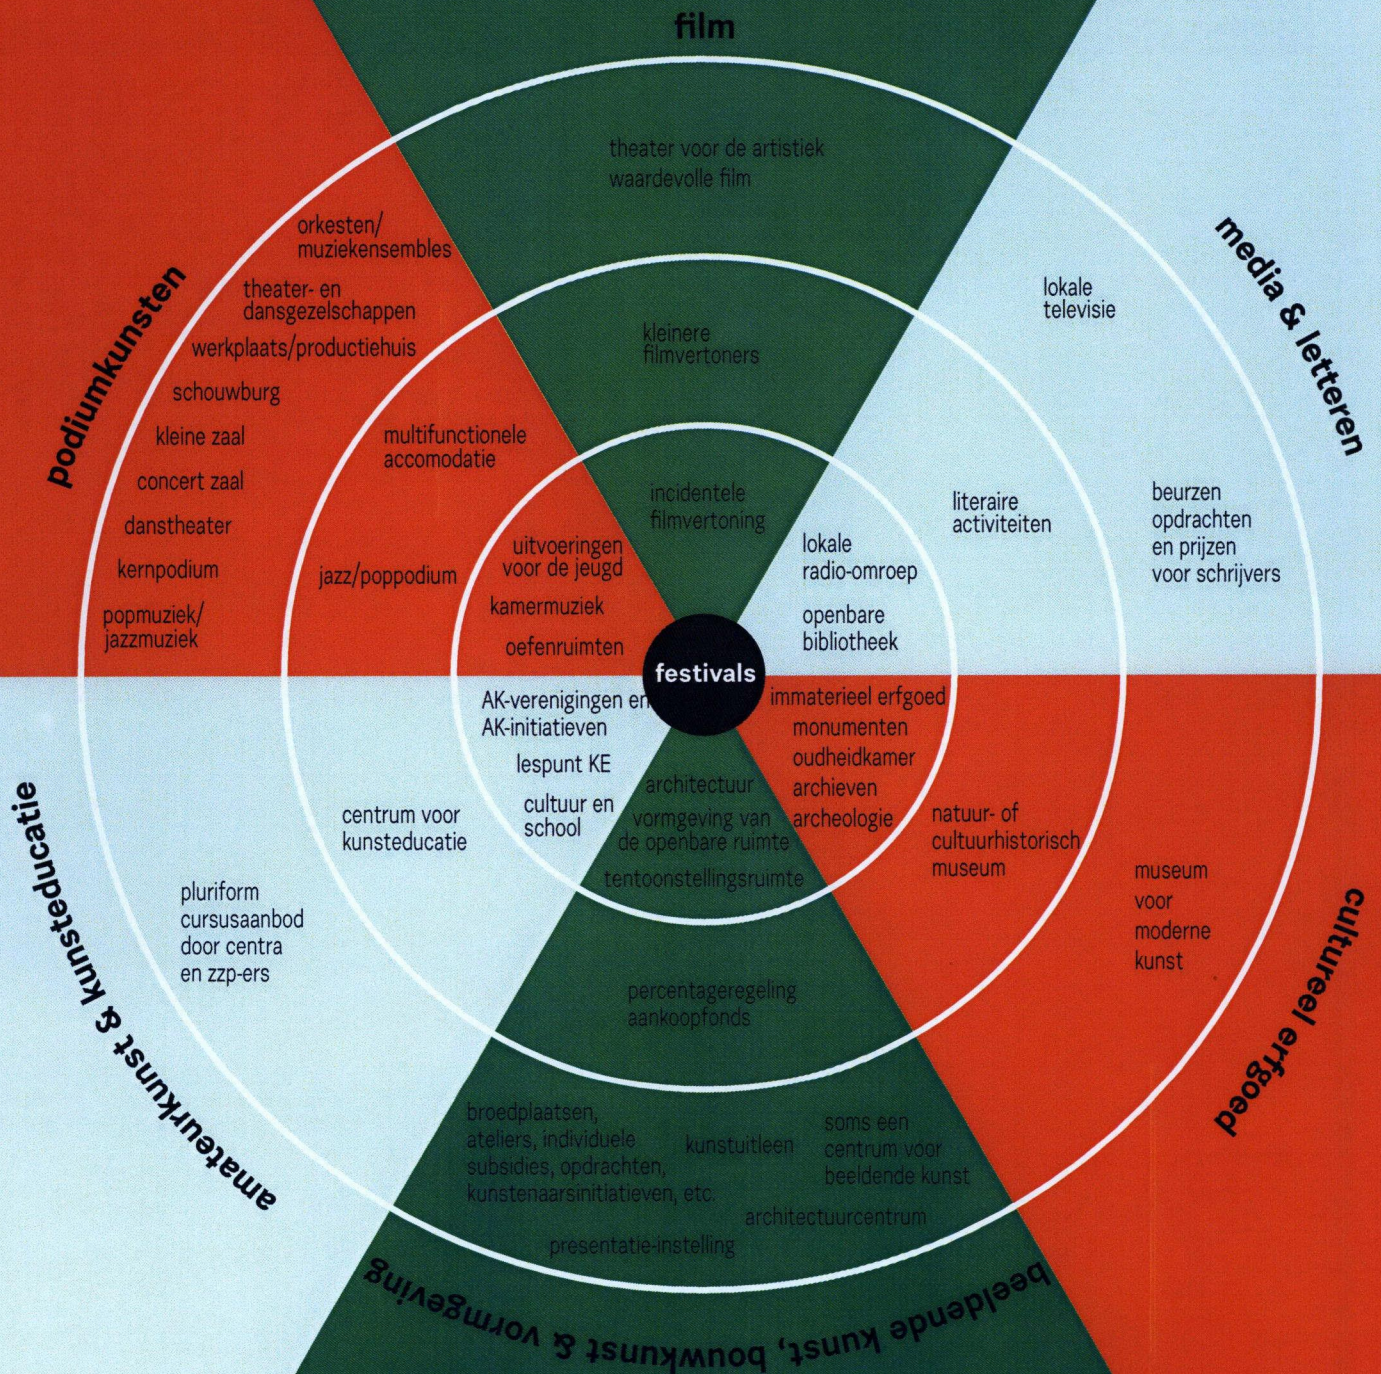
film

theater voor de artistiek waardevolle film

kleinere filmvertoners

incidentele filmvertoning

media & letteren

lokale televisie

literaire activiteiten

beurzen opdrachten en prijzen voor schrijvers

lokale radio-omroep

openbare bibliotheek

podiumkunsten

orkesten/ muziekensembles

theater- en dansgezelschappen

werkplaats/productiehuis

schouwburg

kleine zaal

concert zaal

danstheater

kernpodium

popmuziek/ jazzmuziek

multifunctionele accomodatie

jazz/poppodium

uitvoeringen voor de jeugd

kamermuziek

oefenruimten

festivals

AK-verenigingen en AK-initiatieven

lespunt KE

cultuur en school

centrum voor kunsteducatie

pluriform cursusaanbod door centra en zzp-ers

amateurkunst & kunsteducatie

immaterieel erfgoed

monumenten

oudheidkamer

archieven

archeologie

natuur- of cultuurhistorisch museum

museum voor moderne kunst

cultureel erfgoed

architectuur

vormgeving van de openbare ruimte

tentoonstellingsruimte

percentageregeling aankoopfonds

broedplaatsen, ateliers, individuele subsidies, opdrachten, kunstenaarsinitiatieven, etc.

kunstuitleen

soms een centrum voor beeldende kunst

architectuurcentrum

presentatie-instelling

beeldende kunst, bouwkunst & vormgeving